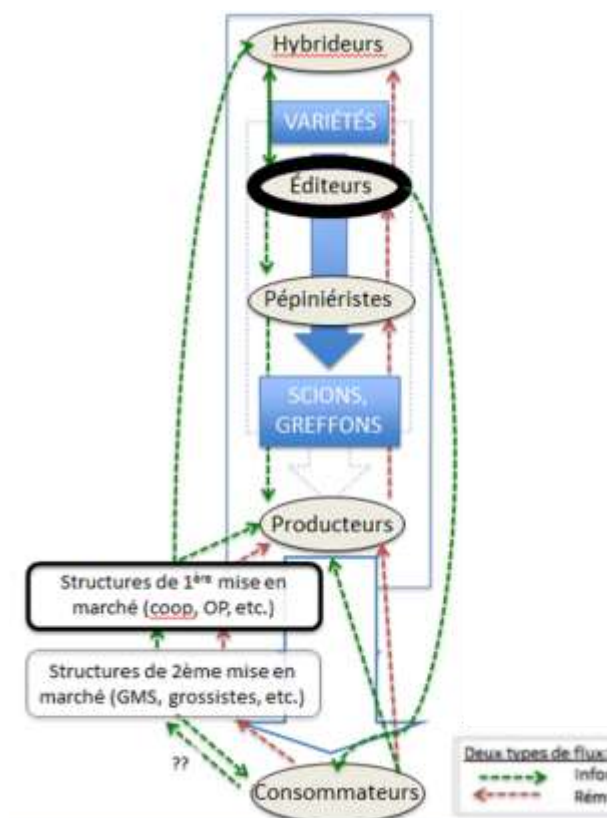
Hybrideurs

VARIÉTÉS

Éditeurs

Pépiniéristes

SCIONS, GREFFONS

Producteurs

Structures de 1$^{ère}$ mise en marché (coop, OP, etc.)

Structures de 2ème mise en marché (GMS, grossistes, etc.)

??

Consommateurs

Deux types de flux:
Infor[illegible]
Rém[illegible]